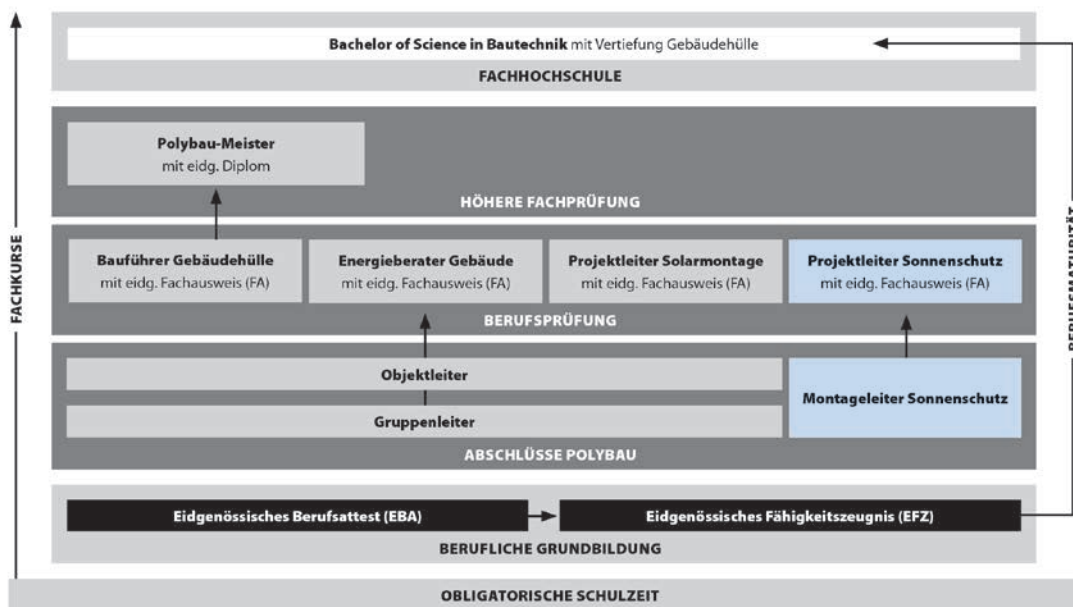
FACHKURSE

Bachelor of Science in Bautechnik mit Vertiefung Gebäudehülle

FACHHOCHSCHULE

Polybau-Meister
mit eidg. Diplom

HÖHERE FACHPRÜFUNG

Bauführer Gebäudehülle
mit eidg. Fachausweis (FA)

Energieberater Gebäude
mit eidg. Fachausweis (FA)

Projektleiter Solarmontage
mit eidg. Fachausweis (FA)

Projektleiter Sonnenschutz
mit eidg. Fachausweis (FA)

BERUFSPRÜFUNG

Objektleiter

Gruppenleiter

Montageleiter Sonnenschutz

ABSCHLÜSSE POLYBAU

Eidgenössisches Berufsattest (EBA)

Eidgenössisches Fähigkeitszeugnis (EFZ)

BERUFLICHE GRUNDBILDUNG

OBLIGATORISCHE SCHULZEIT

BERUFSMATURITÄT